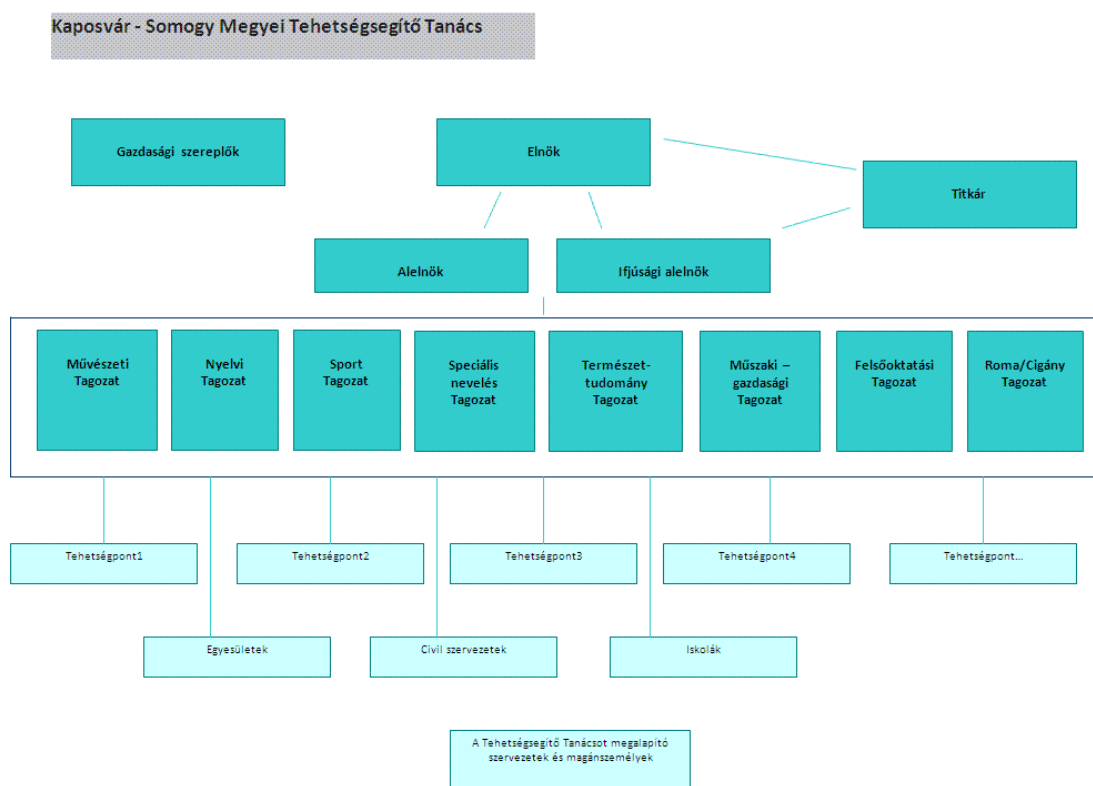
Kaposvár - Somogy Megyei Tehetségsegítő Tanács

Gazdasági szereplők

Elnök

Titkár

Alelnök

Ifjúsági alelnök

Művészeti Tagozat

Nyelvi Tagozat

Sport Tagozat

Speciális nevelés Tagozat

Természettudomány Tagozat

Műszaki – gazdasági Tagozat

Felsőoktatási Tagozat

Roma/Cigány Tagozat

Tehetségpont1

Tehetségpont2

Tehetségpont3

Tehetségpont4

Tehetségpont...

Egyesületek

Civil szervezetek

Iskolák

A Tehetségsegítő Tanácsot megalapító szervezetek és magánszemélyek